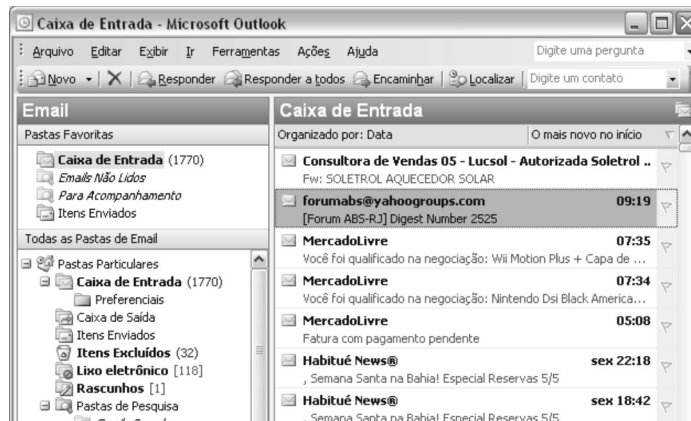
Caixa de Entrada - Microsoft Outlook

Arquivo Editar Exibir Ir Ferramentas Ações Ajuda
Digite uma pergunta

Novo | Responder Responder a todos Encaminhar | Localizar | Digite um contato

Email
Pastas Favoritas
Caixa de Entrada (1770)
Emails Não Lidos
Para Acompanhamento
Itens Enviados
Todas as Pastas de Email
Pastas Particulares
Caixa de Entrada (1770)
Preferenciais
Caixa de Saída
Itens Enviados
Itens Excluídos (32)
Lixo eletrônico [118]
Rascunhos [1]
Pastas de Pesquisa
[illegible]

Caixa de Entrada
Organizado por: Data
O mais novo no início

Consultora de Vendas 05 - Lucsol - Autorizada Soletrol ..
Fw: SOLETROL AQUECEDOR SOLAR

forumabs@yahoogroups.com 09:19
[Forum ABS-RJ] Digest Number 2525

MercadoLivre 07:35
Você foi qualificado na negociação: Wii Motion Plus + Capa de ...

MercadoLivre 07:34
Você foi qualificado na negociação: Nintendo Dsi Black America...

MercadoLivre 05:08
Fatura com pagamento pendente

Habitué News® sex 22:18
, Semana Santa na Bahia! Especial Reservas 5/5

Habitué News® sex 18:42
, Semana Santa na Bahia! Especial Reservas 5/5